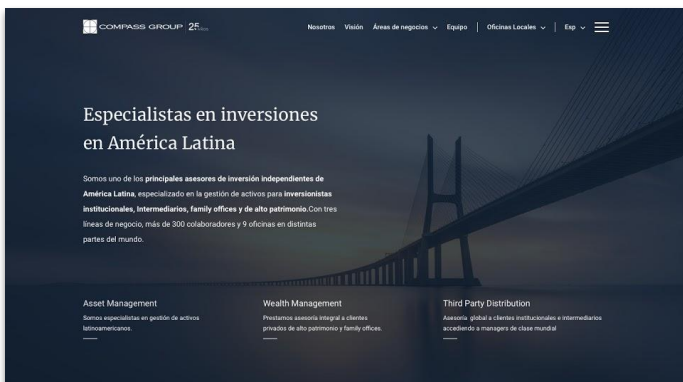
COMPASS GROUP 25 años

Nosotros Visión Áreas de negocios Equipo Oficinas Locales Esp

Especialistas en inversiones en América Latina

Somos uno de los principales asesores de inversión independientes de América Latina, especializado en la gestión de activos para inversionistas institucionales, Intermediarios, family offices y de alto patrimonio.Con tres líneas de negocio, más de 300 colaboradores y 9 oficinas en distintas partes del mundo.

Asset Management
Somos especialistas en gestión de activos latinoamericanos.

Wealth Management
Prestamos asesoría integral a clientes privados de alto patrimonio y family offices.

Third Party Distribution
Asesoría global a clientes institucionales e intermediarios accediendo a managers de clase mundial